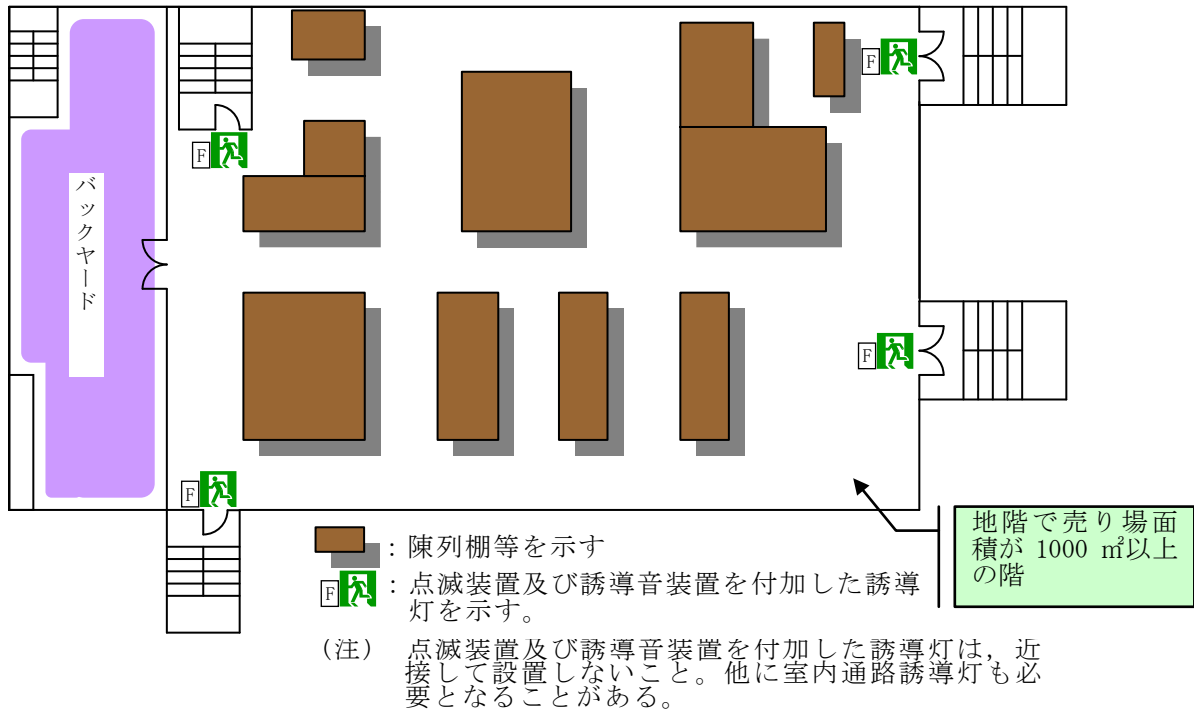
バックヤード

F
F
F
F

地階で売り場面積が 1000 ㎡以上の階

: 陳列棚等を示す

F : 点滅装置及び誘導音装置を付加した誘導灯を示す。

（注） 点滅装置及び誘導音装置を付加した誘導灯は，近接して設置しないこと。他に室内通路誘導灯も必要となることがある。